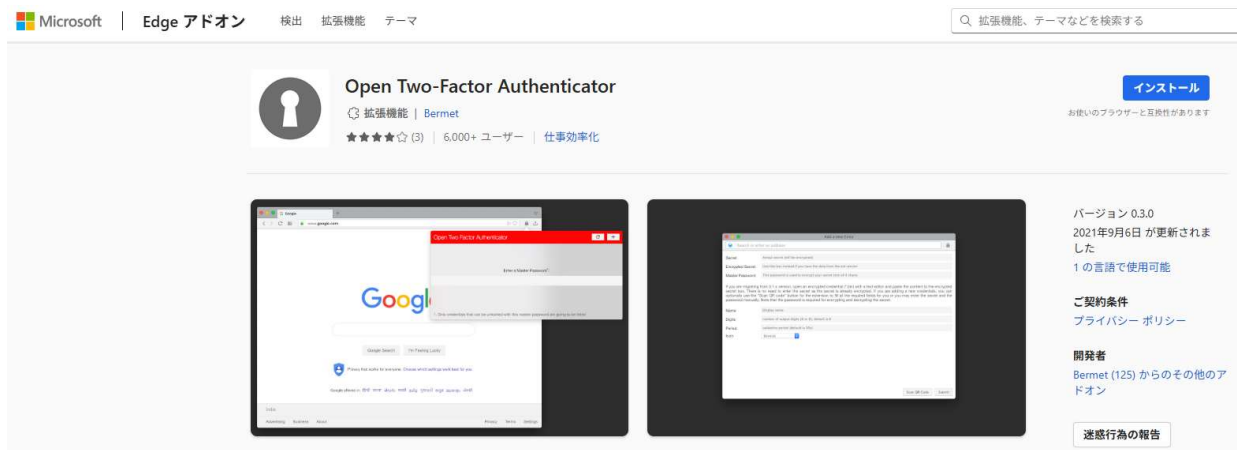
Microsoft | Edge アドオン 検出 拡張機能 テーマ

拡張機能、テーマなどを検索する

Open Two-Factor Authenticator

拡張機能 | Bermet

★★★★☆ (3) | 6,000+ ユーザー | 仕事効率化

インストール

お使いのブラウザーと互換性があります

Google

Open Two Factor Authenticator

Enter a Master Password

Google

Google Search I'm Feeling Lucky

Add a new TOTP

Scan QR Code Cancel

バージョン 0.3.0

2021年9月6日 が更新されました

1 の言語で使用可能

ご契約条件

プライバシー ポリシー

開発者

Bermet (125) からのその他のアドオン

迷惑行為の報告